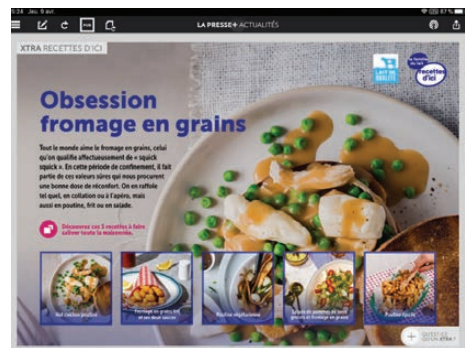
5:24 Jeu. 9 avr.

LA PRESSE+ ACTUALITÉS

XTRA RECETTES D'ICI

LAIT DE QUALITÉ

La famille des Recettes d'ici

Obsession fromage en grains

Tout le monde aime le fromage en grains, celui qu'on qualifie affectueusement de « squick squick ». En cette période de confinement, il fait partie de ces valeurs sûres qui nous procurent une bonne dose de réconfort. On en raffole tel quel, en collation ou à l'apéro, mais aussi en poutine, frit ou en salade.

Découvrez ces 5 recettes à faire saliver toute la maisonnée.

Hot chicken poutine

Fromage en grains frit et sa sauce sucrée

Poutine végétarienne

Salade de pommes de terre grelots et fromage en grains

Poutine épicée

QU'EST-CE QU'ON XTRA ?